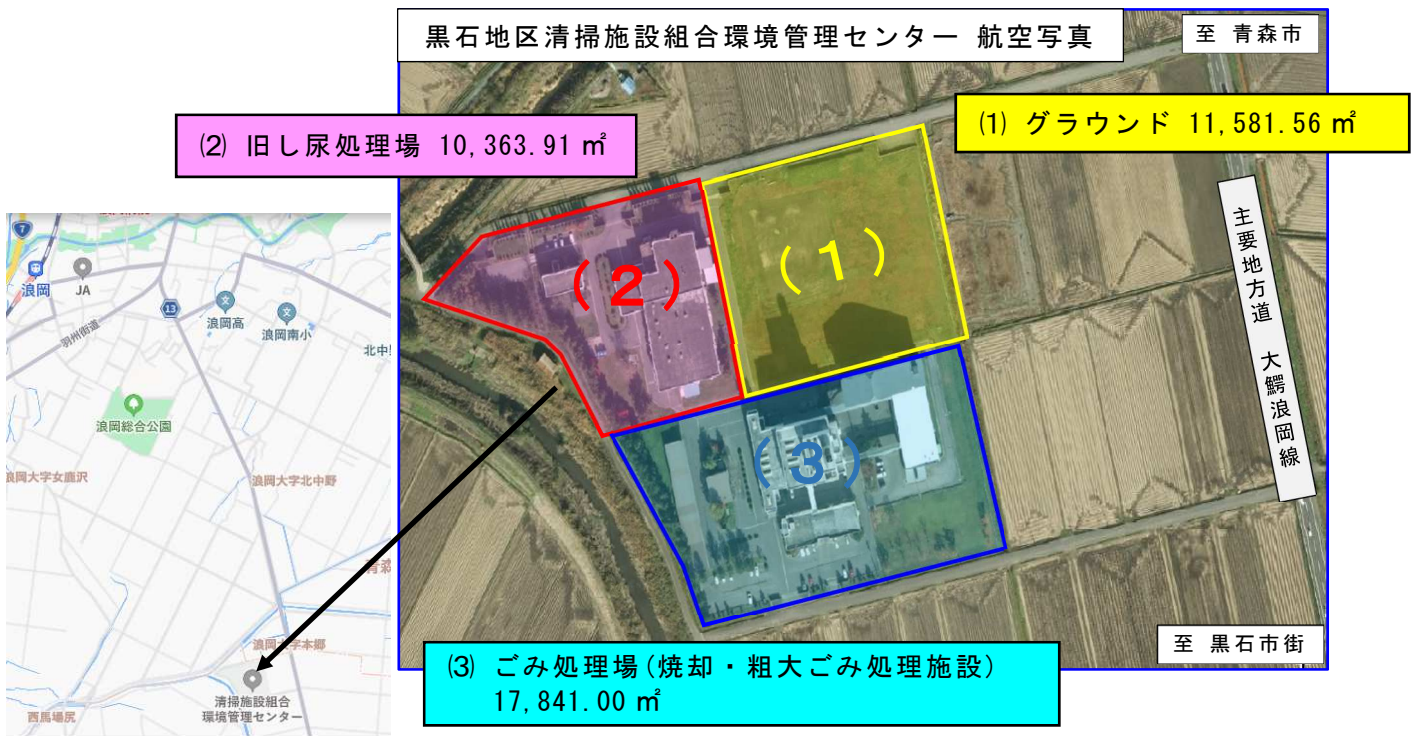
黒石地区清掃施設組合環境管理センター 航空写真

至 青森市

⑴ グラウンド 11,581.56 ㎡

⑵ 旧し尿処理場 10,363.91 ㎡

（1）

（2）

（3）

主要地方道 大鰐浪岡線

至 黒石市街

⑶ ごみ処理場(焼却・粗大ごみ処理施設) 17,841.00 ㎡

7

浪岡

JA

13

浪岡高

浪岡南小

羽州街道

北中

浪岡総合公園

浪岡大字女鹿沢

浪岡大字北中野

浪岡大字本郷

清掃施設組合環境管理センター

西馬場尻